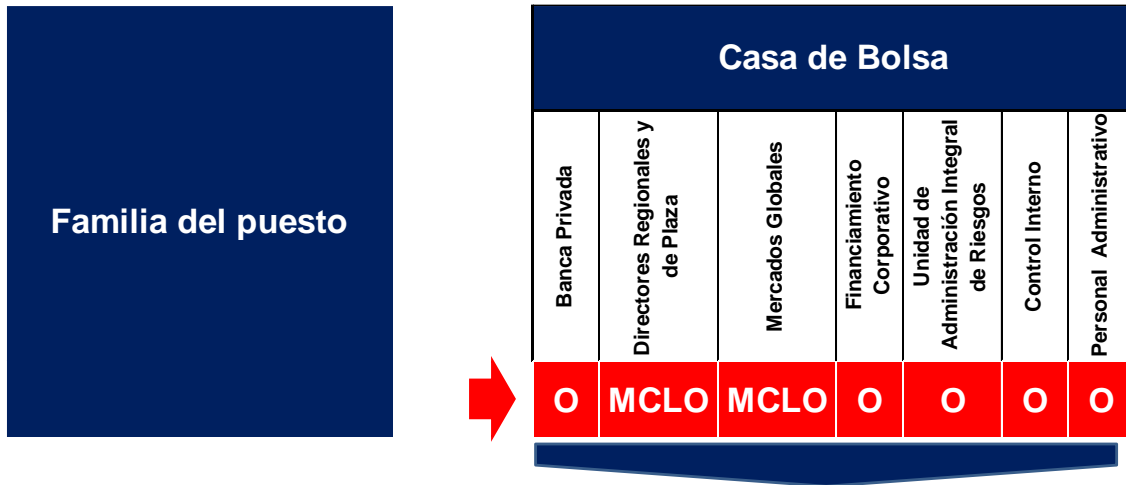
Familia del puesto

| Casa de Bolsa | | | | | | |
|---|---|---|---|---|---|---|
| Banca Privada | Directores Regionales y de Plaza | Mercados Globales | Financiamiento Corporativo | Unidad de Administración Integral de Riesgos | Control Interno | Personal Administrativo |
| O | MCLO | MCLO | O | O | O | O |